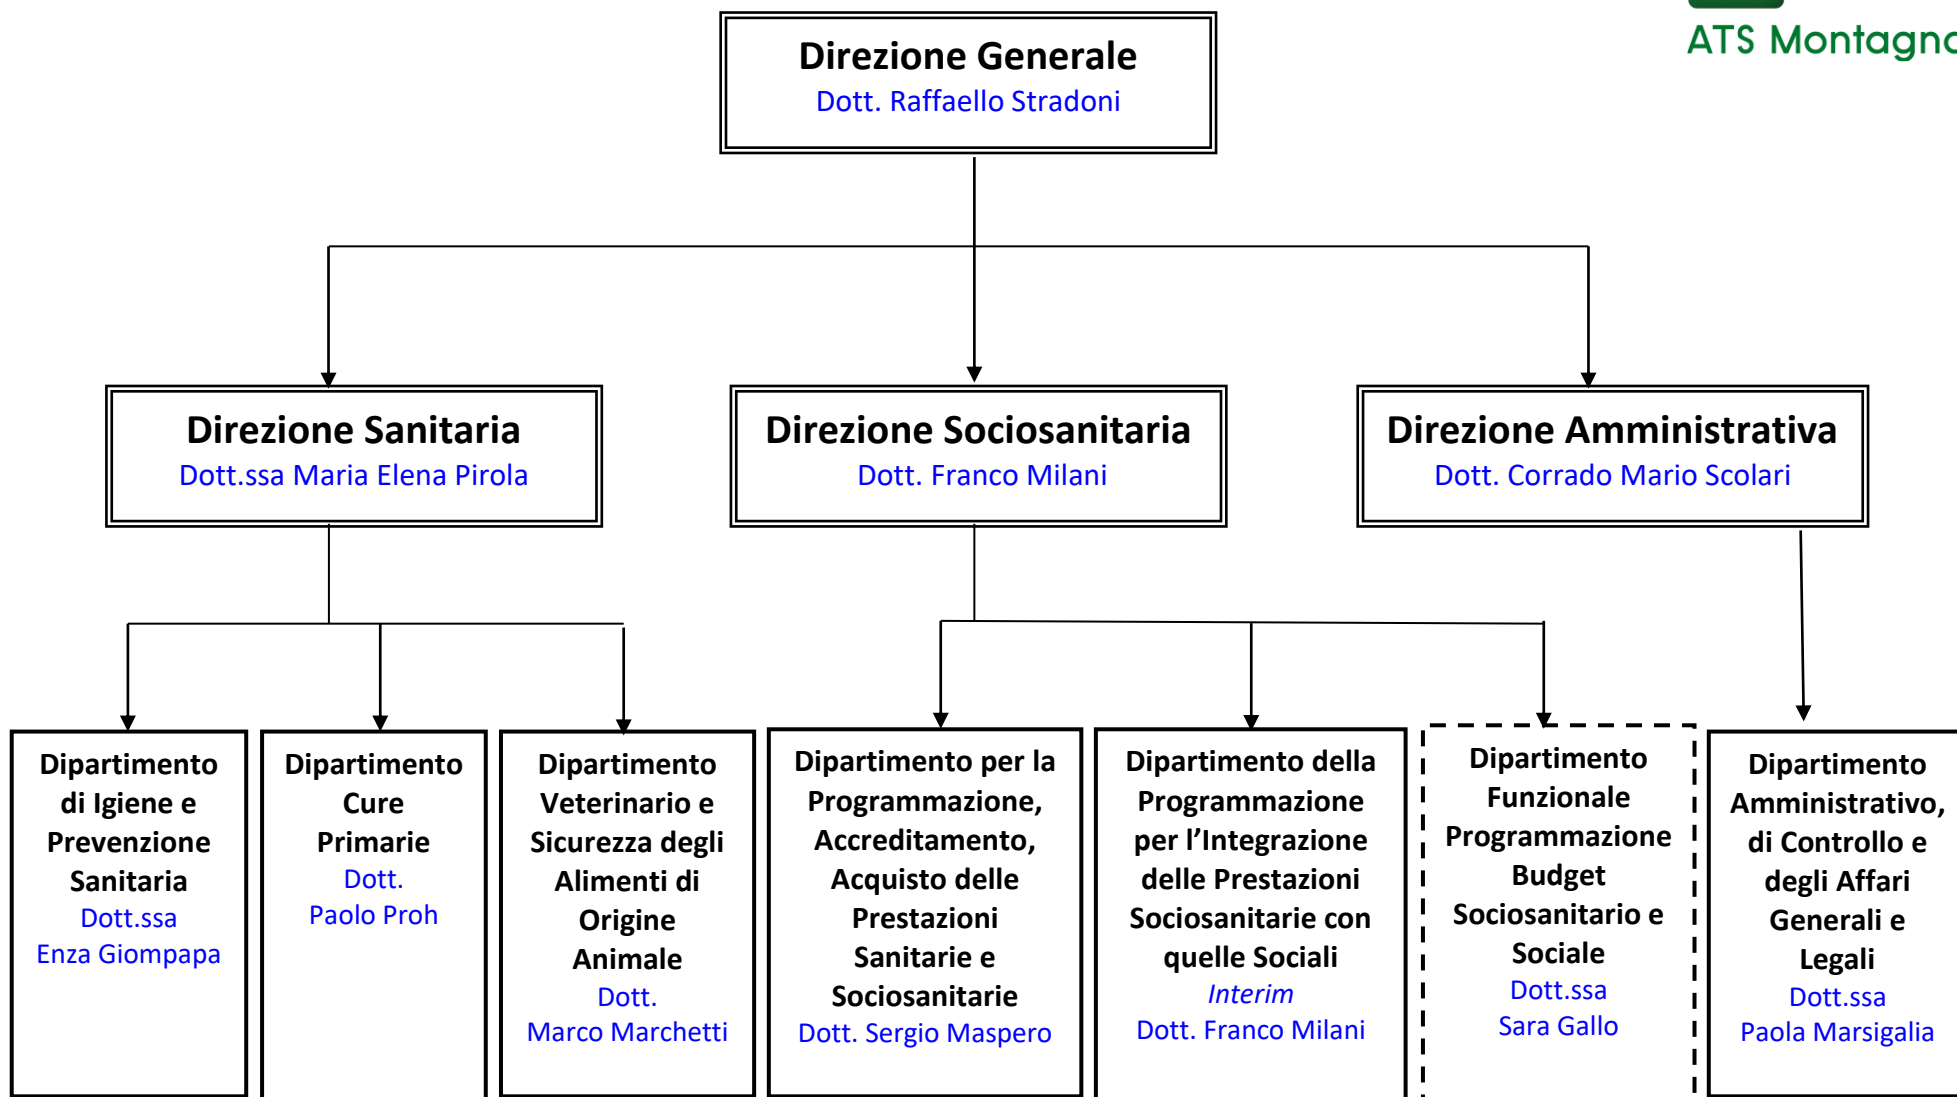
ATS Montagn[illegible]

Direzione Generale
Dott. Raffaello Stradoni

Direzione Sanitaria
Dott.ssa Maria Elena Pirola

Direzione Sociosanitaria
Dott. Franco Milani

Direzione Amministrativa
Dott. Corrado Mario Scolari

Dipartimento di Igiene e Prevenzione Sanitaria
Dott.ssa
Enza Giompapa

Dipartimento Cure Primarie
Dott.
Paolo Proh

Dipartimento Veterinario e Sicurezza degli Alimenti di Origine Animale
Dott.
Marco Marchetti

Dipartimento per la Programmazione, Accreditamento, Acquisto delle Prestazioni Sanitarie e Sociosanitarie
Dott. Sergio Maspero

Dipartimento della Programmazione per l'Integrazione delle Prestazioni Sociosanitarie con quelle Sociali
Interim
Dott. Franco Milani

Dipartimento Funzionale Programmazione Budget Sociosanitario e Sociale
Dott.ssa
Sara Gallo

Dipartimento Amministrativo, di Controllo e degli Affari Generali e Legali
Dott.ssa
Paola Marsigalia